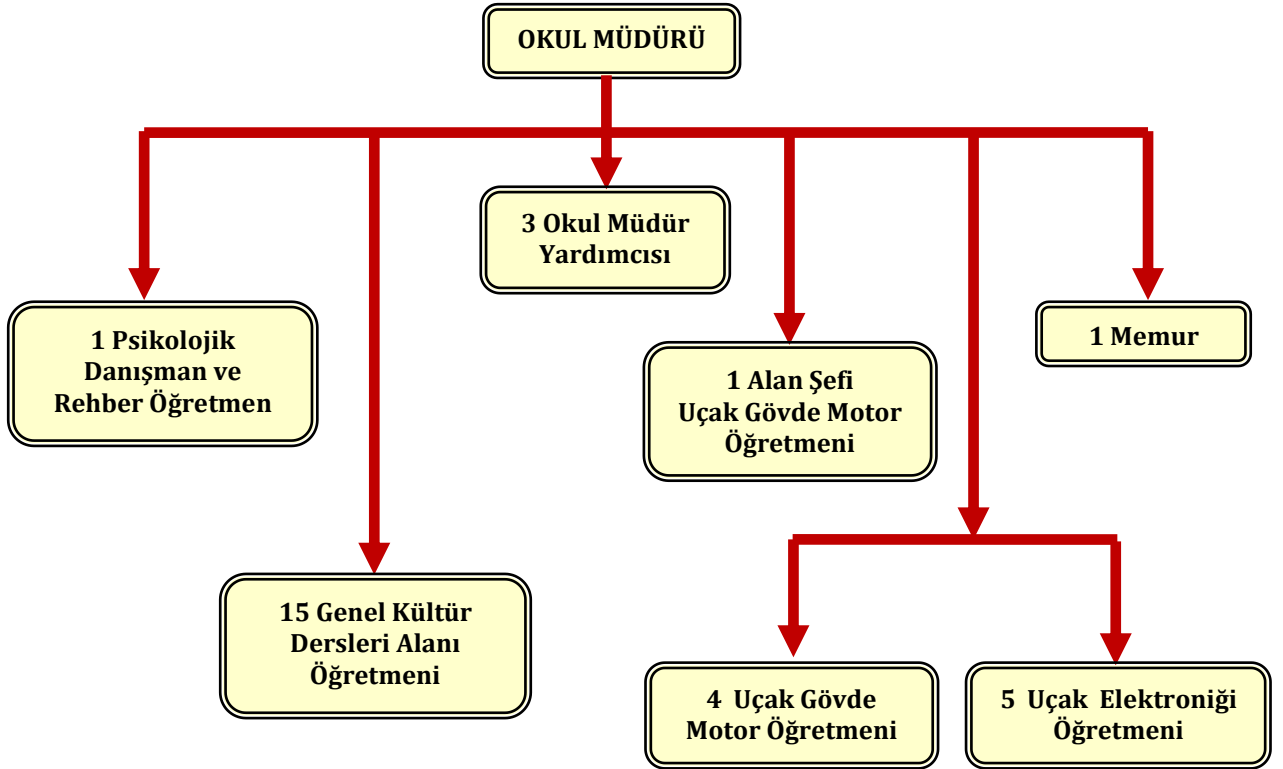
OKUL MÜDÜRÜ

3 Okul Müdür Yardımcısı

1 Psikolojik Danışman ve Rehber Öğretmen

1 Alan Şefi Uçak Gövde Motor Öğretmeni

1 Memur

15 Genel Kültür Dersleri Alanı Öğretmeni

4 Uçak Gövde Motor Öğretmeni

5 Uçak Elektroniği Öğretmeni